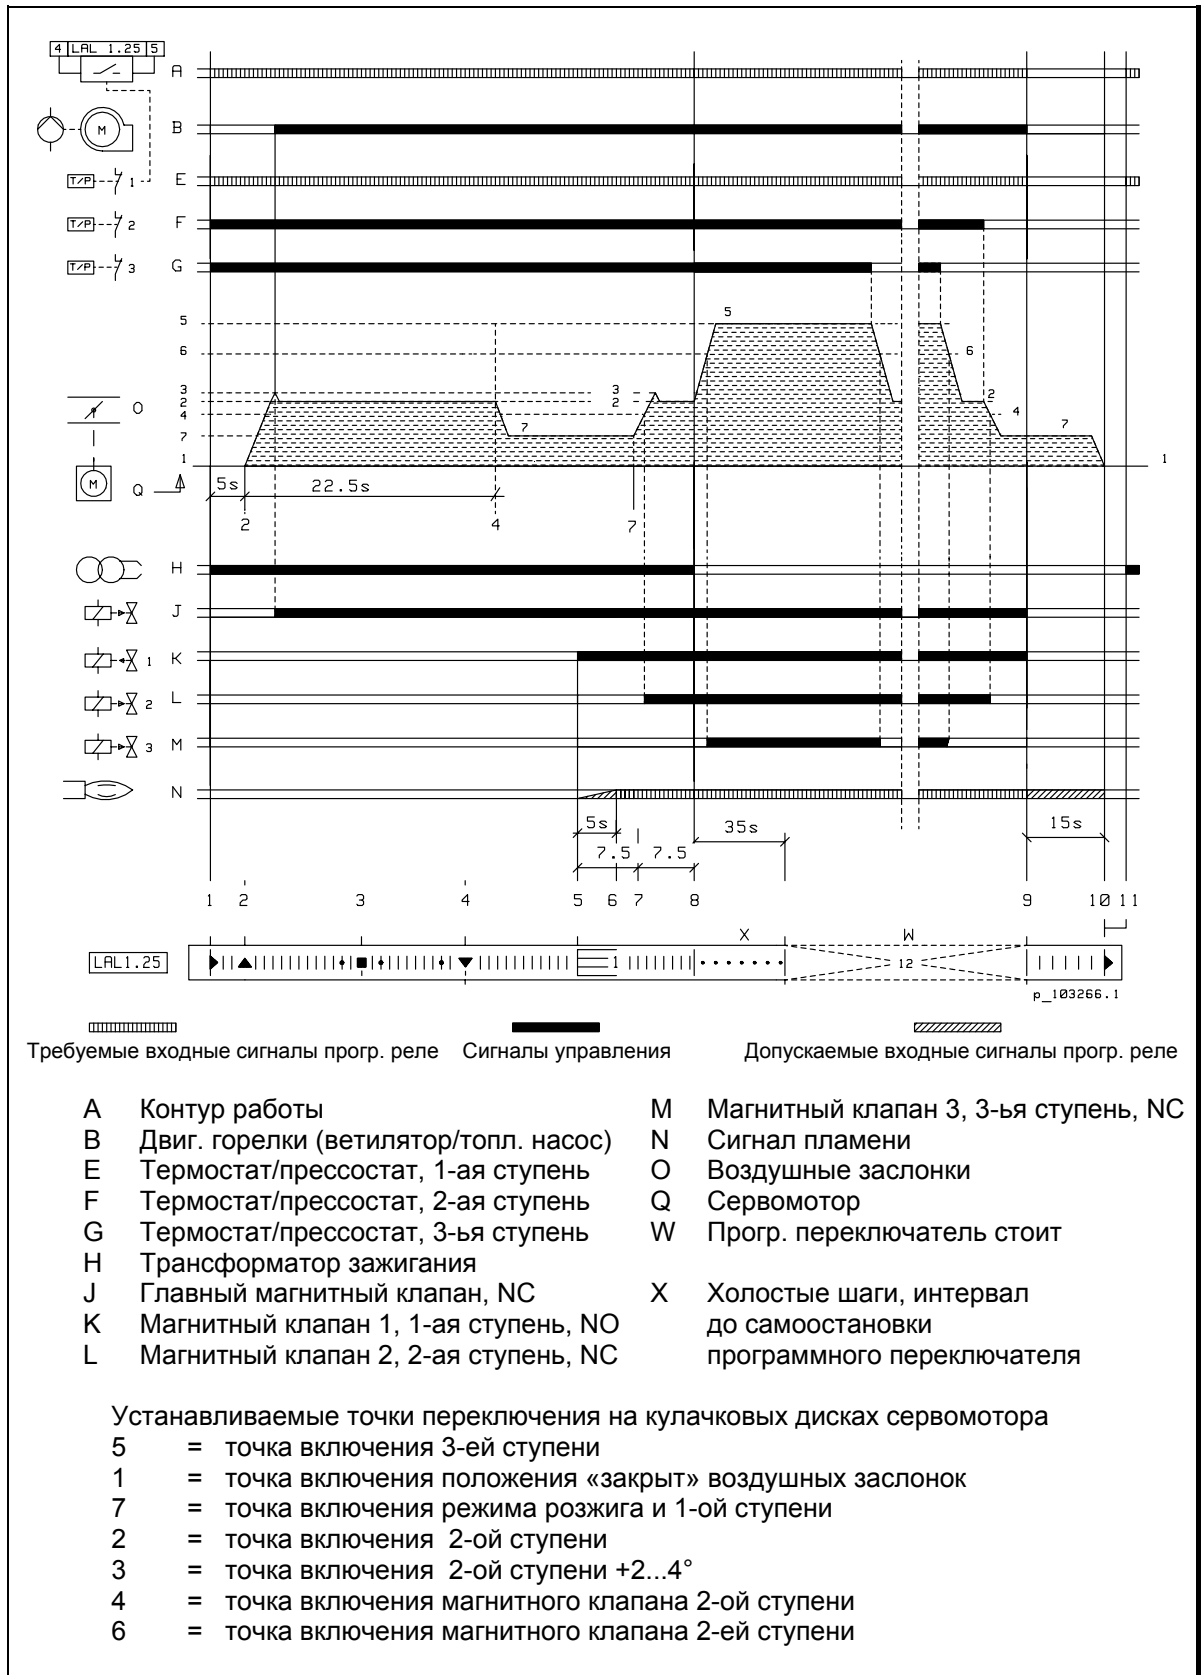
4 LAL 1.25 5

A
B
E
F
G

T/P 1
T/P 2
T/P 3

5
6
3
2
4
7
1

O

Q

5
3
2
5
6
2
4
7
7
1

5s
22.5s
2
4
7

H
J
K 1
L 2
M 3
N

5s
7.5
7.5
35s
15s

1 2 3 4 5 6 7 8 9 10 11

X
W

LAL1.25
1
12

p_103266.1

Требуемые входные сигналы прогр. реле
Сигналы управления
Допускаемые входные сигналы прогр. реле

A Контур работы
B Двиг. горелки (ветилятор/топл. насос)
E Термостат/прессостат, 1-ая ступень
F Термостат/прессостат, 2-ая ступень
G Термостат/прессостат, 3-ья ступень
H Трансформатор зажигания
J Главный магнитный клапан, NC
K Магнитный клапан 1, 1-ая ступень, NO
L Магнитный клапан 2, 2-ая ступень, NC

M Магнитный клапан 3, 3-ья ступень, NC
N Сигнал пламени
O Воздушные заслонки
Q Сервомотор
W Прогр. переключатель стоит
X Холостые шаги, интервал до самоостановки программного переключателя

Устанавливаемые точки переключения на кулачковых дисках сервомотора
5 = точка включения 3-ей ступени
1 = точка включения положения «закрыт» воздушных заслонок
7 = точка включения режима розжига и 1-ой ступени
2 = точка включения 2-ой ступени
3 = точка включения 2-ой ступени +2...4°
4 = точка включения магнитного клапана 2-ой ступени
6 = точка включения магнитного клапана 2-ей ступени